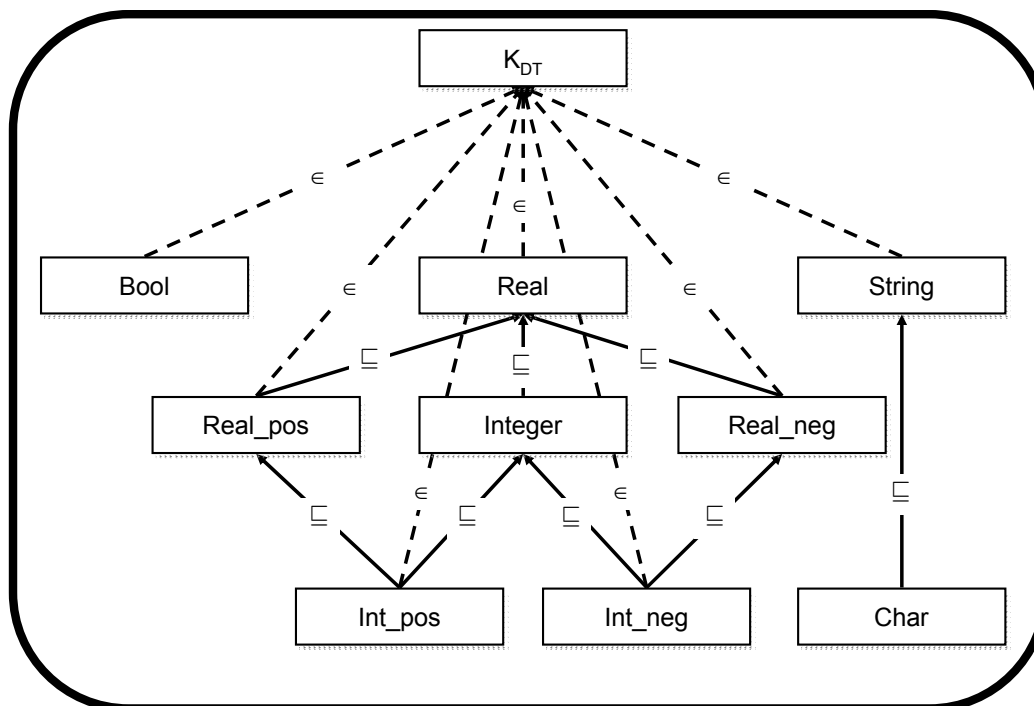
$K_{DT}$

$\in$

$\in$

$\in$

Bool

$\in$

Real

$\in$

String

$\sqsubseteq$

$\sqsubseteq$

$\sqsubseteq$

Real_pos

Integer

Real_neg

$\in$

$\sqsubseteq$

$\sqsubseteq$

$\in$

$\sqsubseteq$

$\sqsubseteq$

$\sqsubseteq$

Int_pos

Int_neg

Char